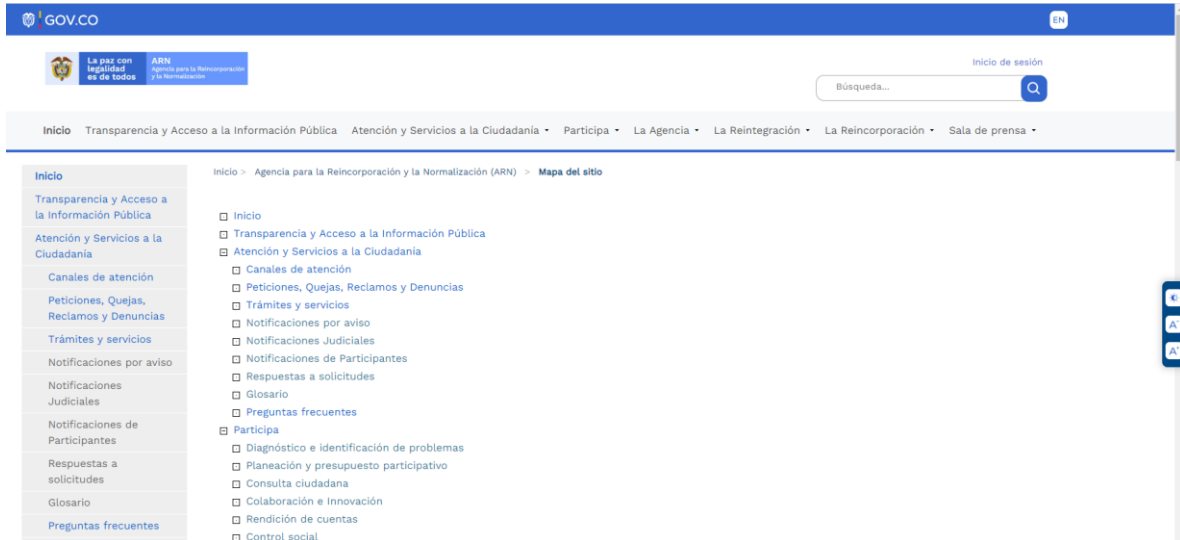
GOV.CO

EN

La paz con legalidad es de todos

ARN Agencia para la Reincorporación y la Normalización

Inicio de sesión

Búsqueda...

Inicio Transparencia y Acceso a la Información Pública Atención y Servicios a la Ciudadanía Participa La Agencia La Reintegración La Reincorporación Sala de prensa

Inicio
Transparencia y Acceso a la Información Pública
Atención y Servicios a la Ciudadanía
Canales de atención
Peticiones, Quejas, Reclamos y Denuncias
Trámites y servicios
Notificaciones por aviso
Notificaciones Judiciales
Notificaciones de Participantes
Respuestas a solicitudes
Glosario
Preguntas frecuentes

Inicio > Agencia para la Reincorporación y la Normalización (ARN) > Mapa del sitio

Inicio
Transparencia y Acceso a la Información Pública
Atención y Servicios a la Ciudadanía
Canales de atención
Peticiones, Quejas, Reclamos y Denuncias
Trámites y servicios
Notificaciones por aviso
Notificaciones Judiciales
Notificaciones de Participantes
Respuestas a solicitudes
Glosario
Preguntas frecuentes
Participa
Diagnóstico e identificación de problemas
Planeación y presupuesto participativo
Consulta ciudadana
Colaboración e Innovación
Rendición de cuentas
Control social

A
A